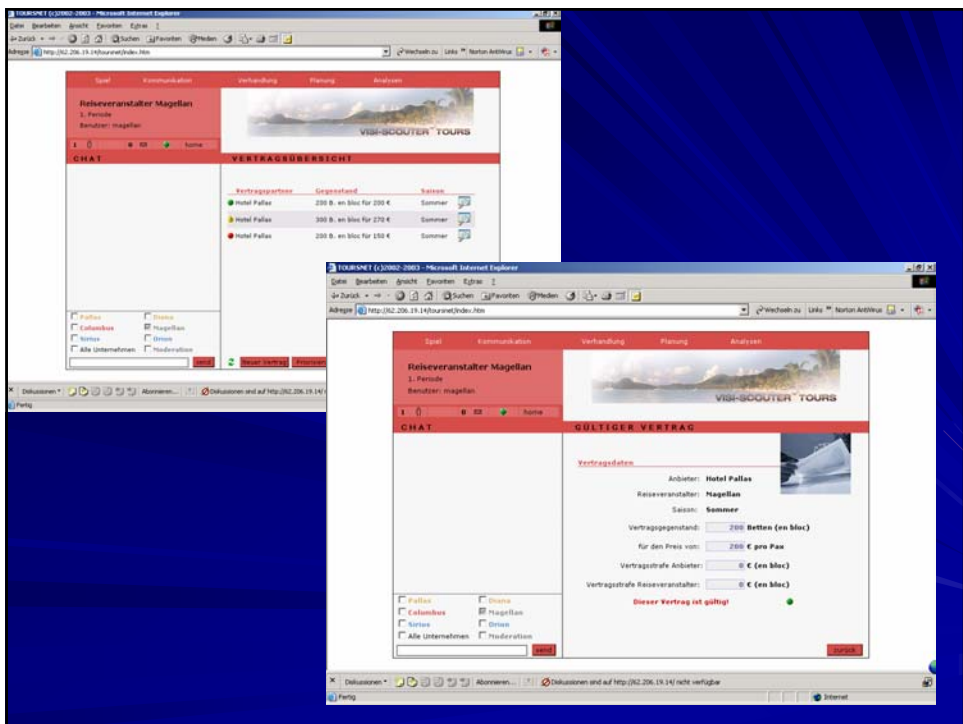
TOURSNET (c)2002-2003 - Microsoft Internet Explorer
Datei Bearbeiten Ansicht Favoriten Extras ?
Zurück Suchen Favoriten Medien
Adresse http://62.206.19.14/toursnet/index.htm
Wechseln zu Links Norton AntiVirus

Spiel Kommunikation Verhandlung Planung Analysen

Reiseveranstalter Magellan
1. Periode
Benutzer: magellan

VISI-SCOUTER TOURS

1 0 0 home

CHAT

VERTRAGSÜBERSICHT

| Vertragspartner | Gegenstand | Saison |
|---|---|---|
| Hotel Pallas | 200 B. en bloc für 200 € | Sommer |
| Hotel Pallas | 300 B. en bloc für 270 € | Sommer |
| Hotel Pallas | 200 B. en bloc für 150 € | Sommer |

Pallas Diana
Columbus Magellan
Sirius Orion
Alle Unternehmen Moderation
send

Neuer Vertrag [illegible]

Diskussionen Abonnieren... Diskussionen sind auf http://62.206.19.14/ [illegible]
Fertig

TOURSNET (c)2002-2003 - Microsoft Internet Explorer
Datei Bearbeiten Ansicht Favoriten Extras ?
Zurück Suchen Favoriten Medien
Adresse http://62.206.19.14/toursnet/index.htm
Wechseln zu Links Norton AntiVirus

Spiel Kommunikation Verhandlung Planung Analysen

Reiseveranstalter Magellan
1. Periode
Benutzer: magellan

VISI-SCOUTER TOURS

1 0 0 home

CHAT

GÜLTIGER VERTRAG

Vertragsdaten

Anbieter: Hotel Pallas
Reiseveranstalter: Magellan
Saison: Sommer
Vertragsgegenstand: 200 Betten (en bloc)
für den Preis von: 200 € pro Pax
Vertragsstrafe Anbieter: 0 € (en bloc)
Vertragsstrafe Reiseveranstalter: 0 € (en bloc)

Dieser Vertrag ist gültig!

Pallas Diana
Columbus Magellan
Sirius Orion
Alle Unternehmen Moderation
send

zurück

Diskussionen Abonnieren... Diskussionen sind auf http://62.206.19.14/ nicht verfügbar
Fertig
Internet